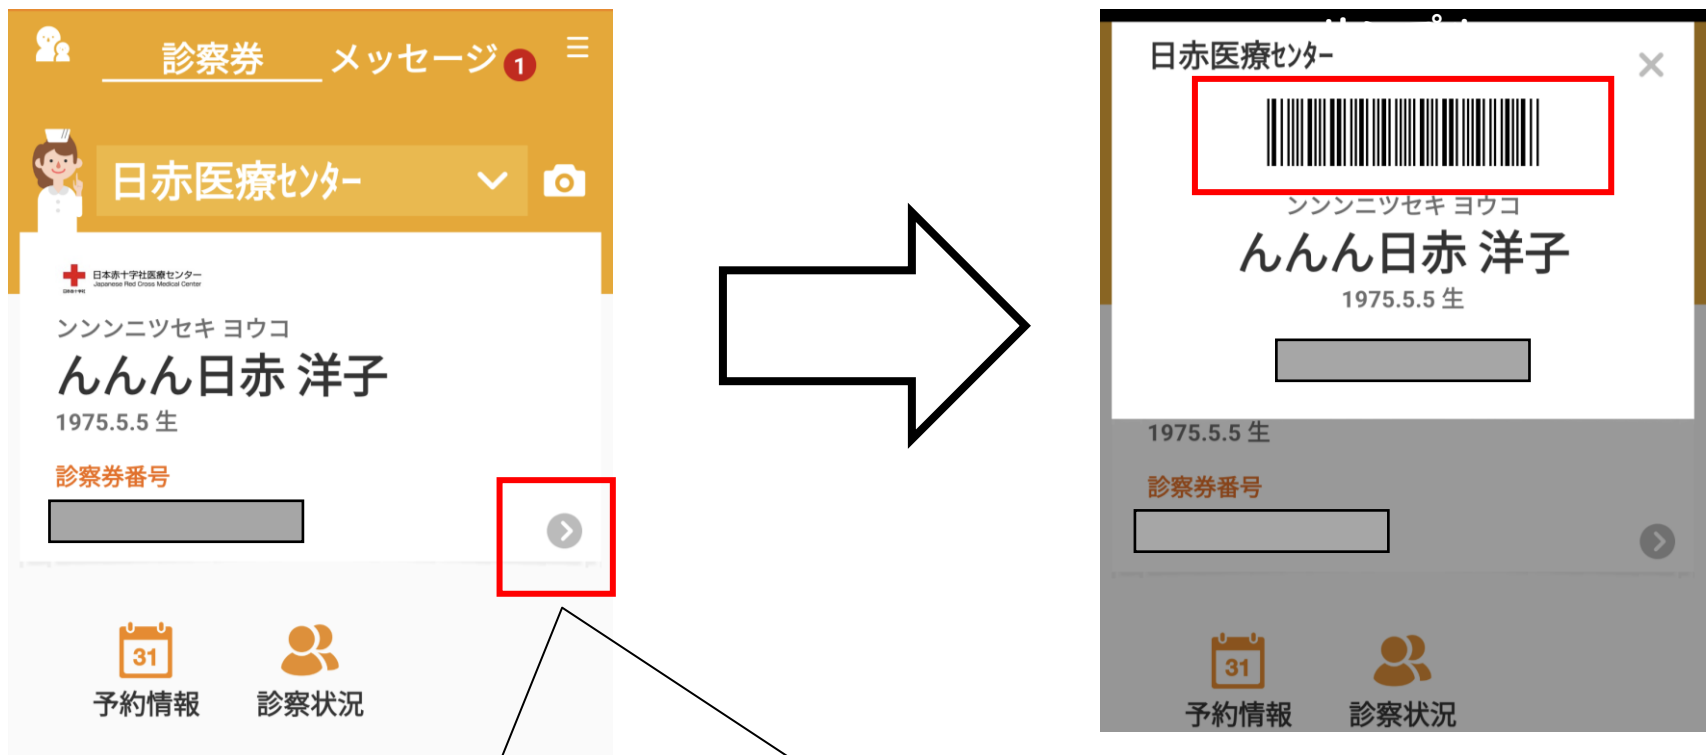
診察券 メッセージ 1

日赤医療ｾﾝﾀｰ

日本赤十字社医療センター
Japanese Red Cross Medical Center

ンンンニツセキ ヨウコ
んんん日赤 洋子
1975.5.5 生

診察券番号

31
予約情報 診察状況

日赤医療ｾﾝﾀｰ
×
ンンンニツセキ ヨウコ
んんん日赤 洋子
1975.5.5 生

1975.5.5 生
診察券番号

31
予約情報 診察状況